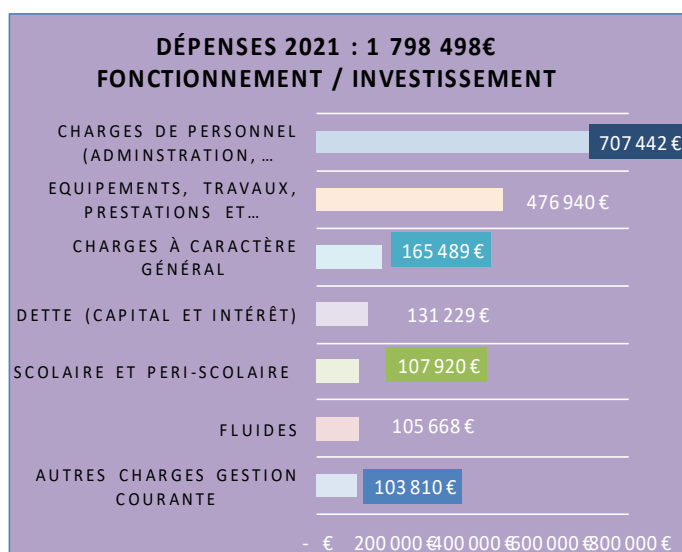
DÉPENSES 2021 : 1 798 498€
FONCTIONNEMENT / INVESTISSEMENT

CHARGES DE PERSONNEL (ADMINSTRATION, …
707 442 €

EQUIPEMENTS, TRAVAUX, PRESTATIONS ET…
476 940 €

CHARGES À CARACTÈRE GÉNÉRAL
165 489 €

DETTE (CAPITAL ET INTÉRÊT)
131 229 €

SCOLAIRE ET PERI-SCOLAIRE
107 920 €

FLUIDES
105 668 €

AUTRES CHARGES GESTION COURANTE
103 810 €

- € 200 000 € 400 000 € 600 000 € 800 000 €